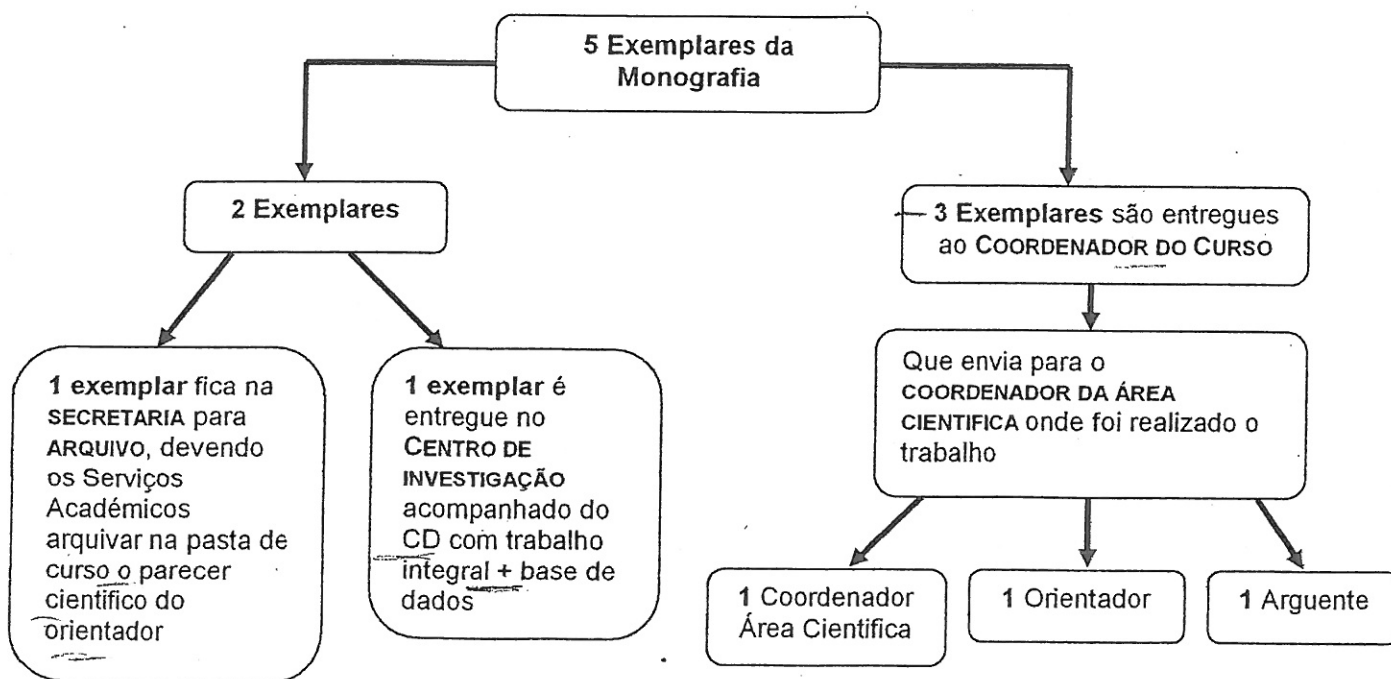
5 Exemplares da Monografia

2 Exemplares

1 exemplar fica na SECRETARIA para ARQUIVO, devendo os Serviços Académicos arquivar na pasta de curso o parecer cientifico do orientador

1 exemplar é entregue no CENTRO DE INVESTIGAÇÃO acompanhado do CD com trabalho integral + base de dados

3 Exemplares são entregues ao COORDENADOR DO CURSO

Que envia para o COORDENADOR DA ÁREA CIENTIFICA onde foi realizado o trabalho

1 Coordenador Área Cientifica

1 Orientador

1 Arguente